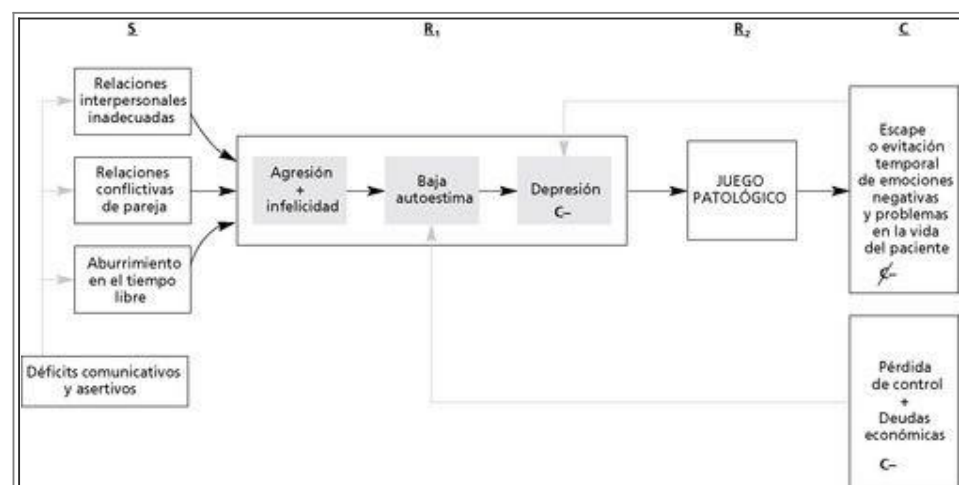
S

R₁

R₂

C

Relaciones interpersonales inadecuadas

Relaciones conflictivas de pareja

Aburrimiento en el tiempo libre

Déficits comunicativos y asertivos

Agresión + infelicidad

Baja autoestima

Depresión C–

JUEGO PATOLÓGICO

Escape o evitación temporal de emociones negativas y problemas en la vida del paciente

Ȼ–

Pérdida de control + Deudas económicas

C–